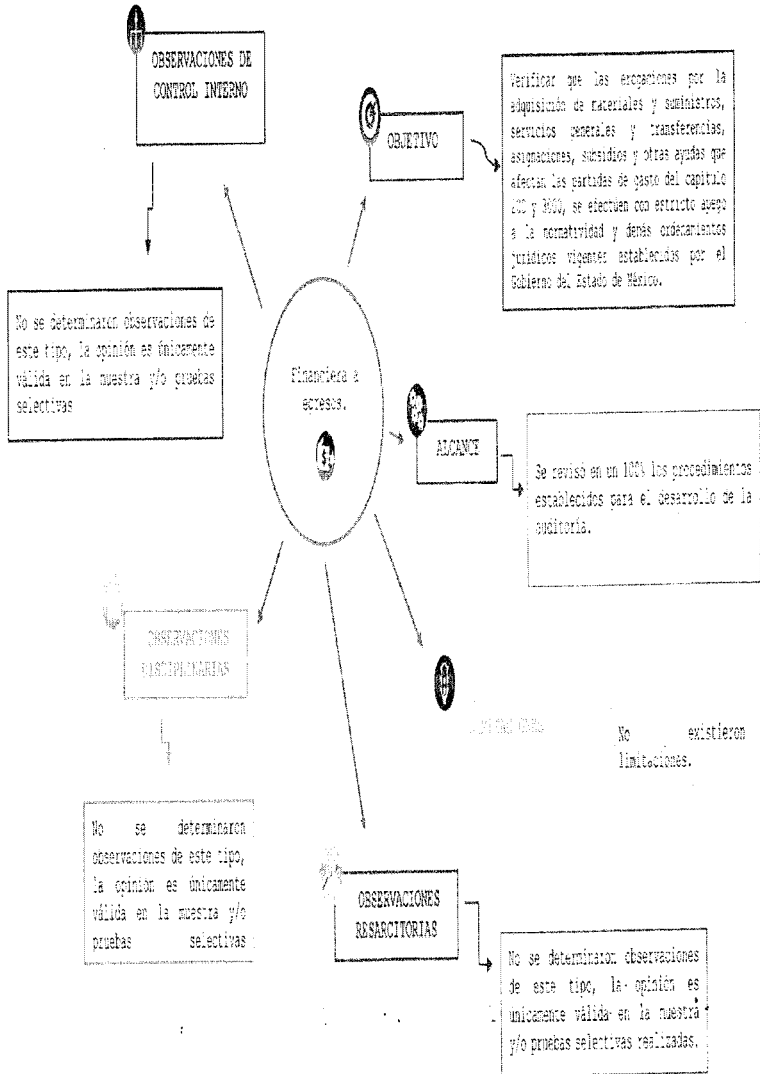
OBSERVACIONES DE CONTROL INTERNO

OBJETIVO

Verificar que las erogaciones por la adquisición de materiales y suministros, servicios generales y transferencias, asignaciones, subsidios y otras ayudas que afectan las partidas de gasto del capítulo 200 y 3000, se efectuen con estricto apego a la normatividad y demás ordenamientos jurídicos vigentes establecidos por el Gobierno del Estado de México.

No se determinaron observaciones de este tipo, la opinión es únicamente válida en la muestra y/o pruebas selectivas

Financiera a egresos.

ALCANCE

Se revisó en un 100% los procedimientos establecidos para el desarrollo de la auditoria.

OBSERVACIONES DISCIPLINARIAS

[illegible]

No existieron limitaciones.

No se determinaron observaciones de este tipo, la opinión es únicamente válida en la muestra y/o pruebas selectivas

OBSERVACIONES RESARCITORIAS

No se determinaron observaciones de este tipo, la opinión es únicamente válida en la muestra y/o pruebas selectivas realizadas.